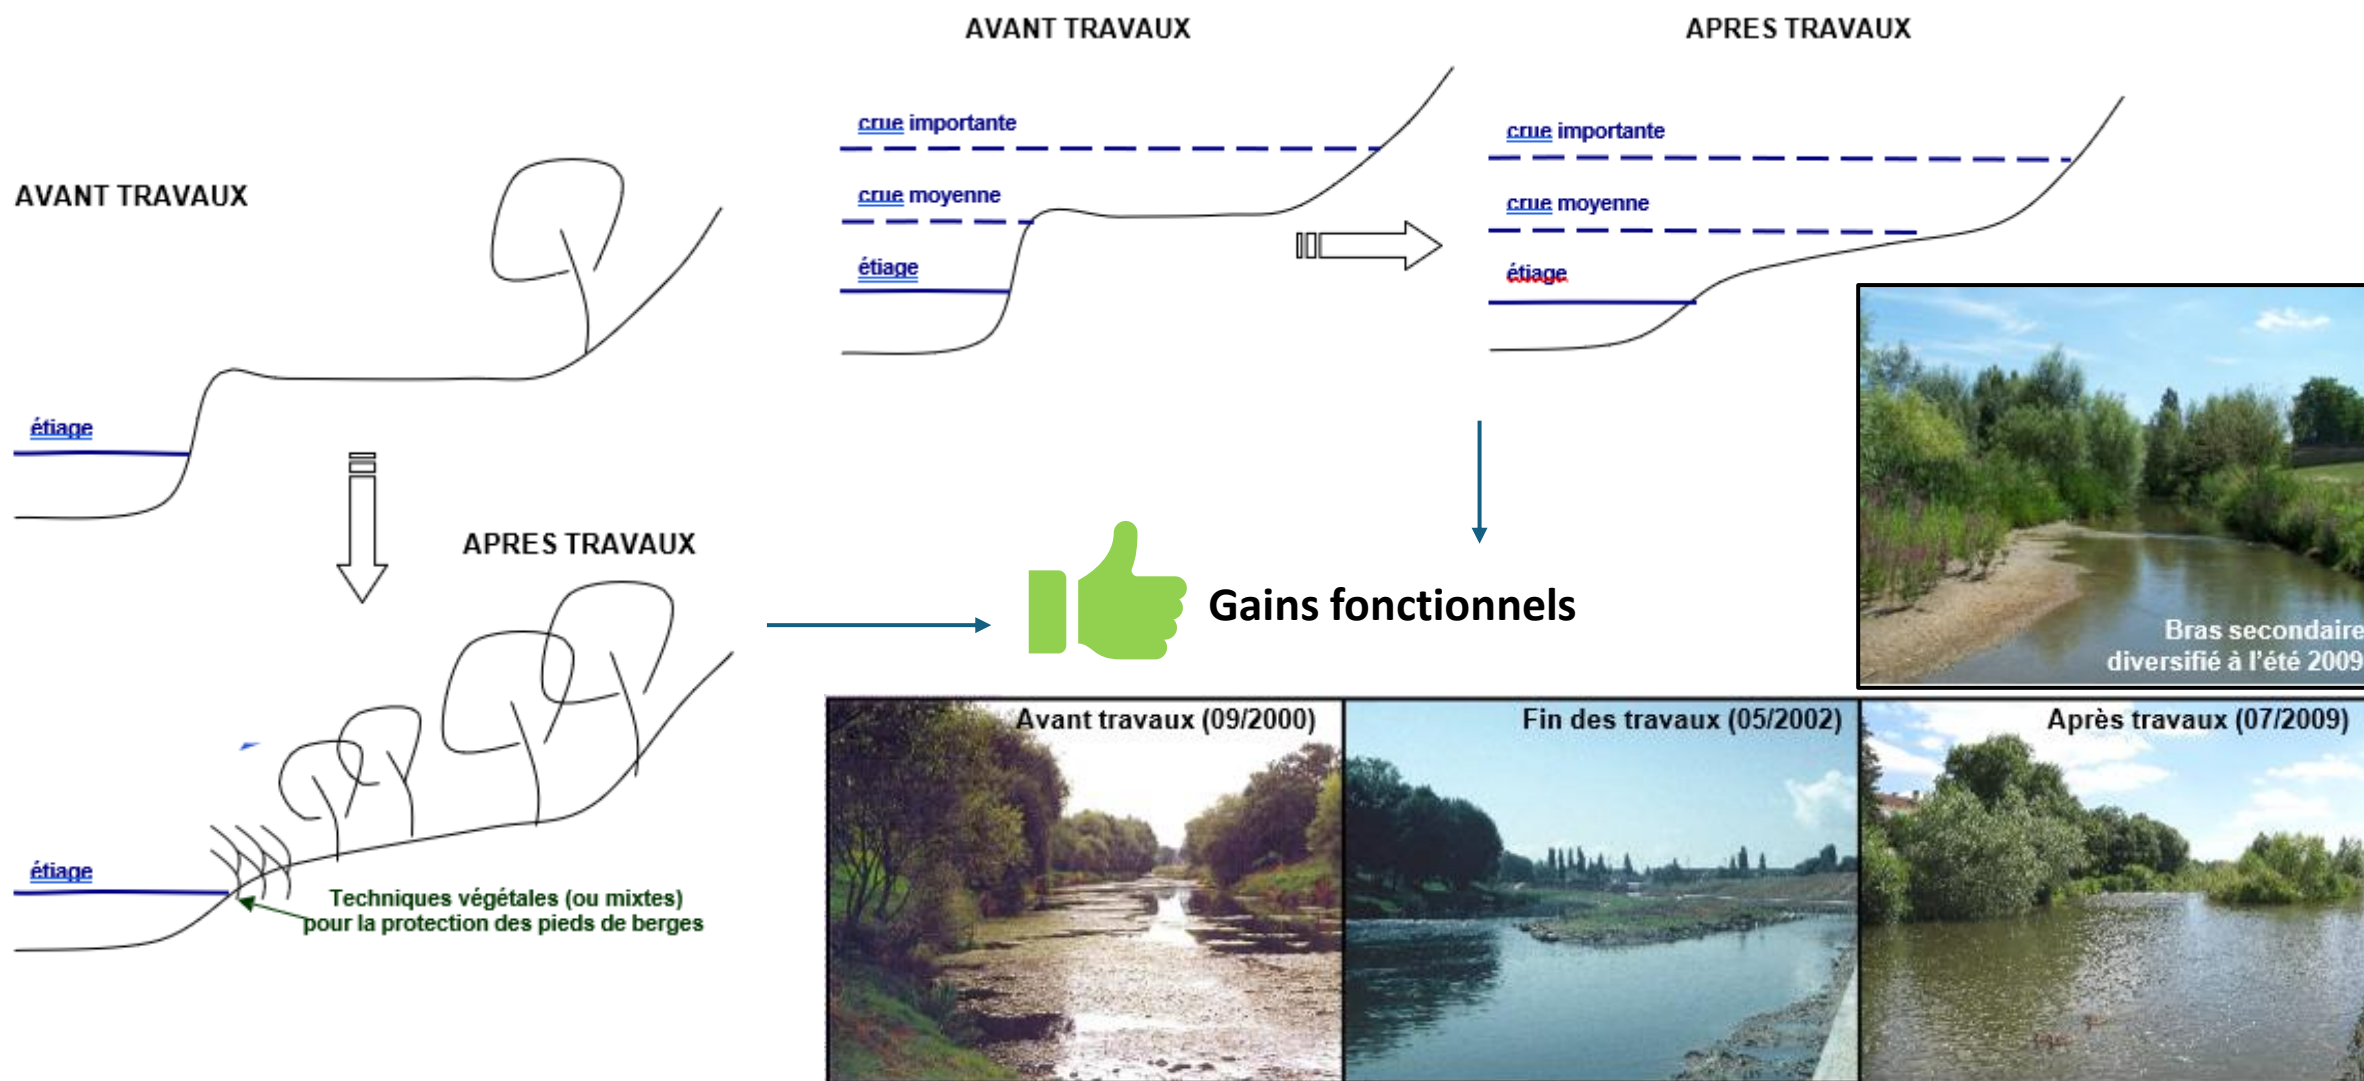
AVANT TRAVAUX

étiage

APRES TRAVAUX

étiage

Techniques végétales (ou mixtes) pour la protection des pieds de berges

AVANT TRAVAUX

crue importante

crue moyenne

étiage

APRES TRAVAUX

crue importante

crue moyenne

étiage

Gains fonctionnels

Bras secondaire diversifié à l'été 2009

Avant travaux (09/2000)

Fin des travaux (05/2002)

Après travaux (07/2009)